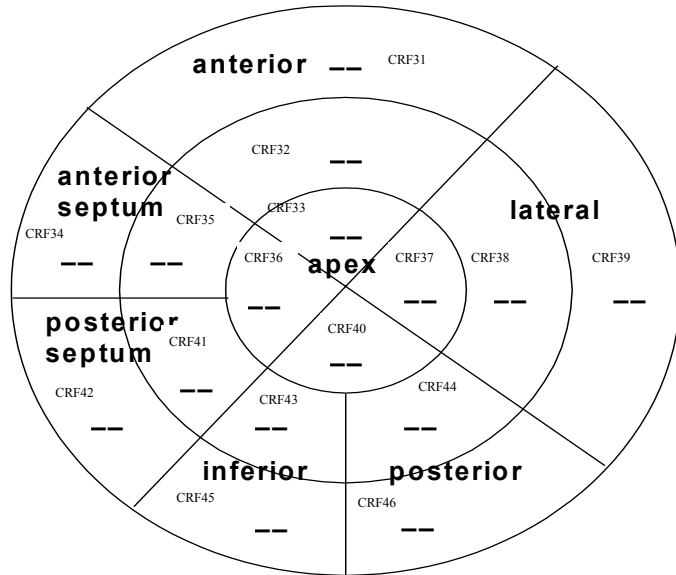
anterior ––
CRF31

CRF32
––

anterior septum
CRF35
CRF33
––

lateral

CRF34
––
––
CRF36
apex
CRF37
CRF38
CRF39
––
––
––
––

posterior septum
CRF41
CRF40
––

CRF42
––
––
CRF43
––
CRF44
––

inferior
posterior
CRF45
––
CRF46
––